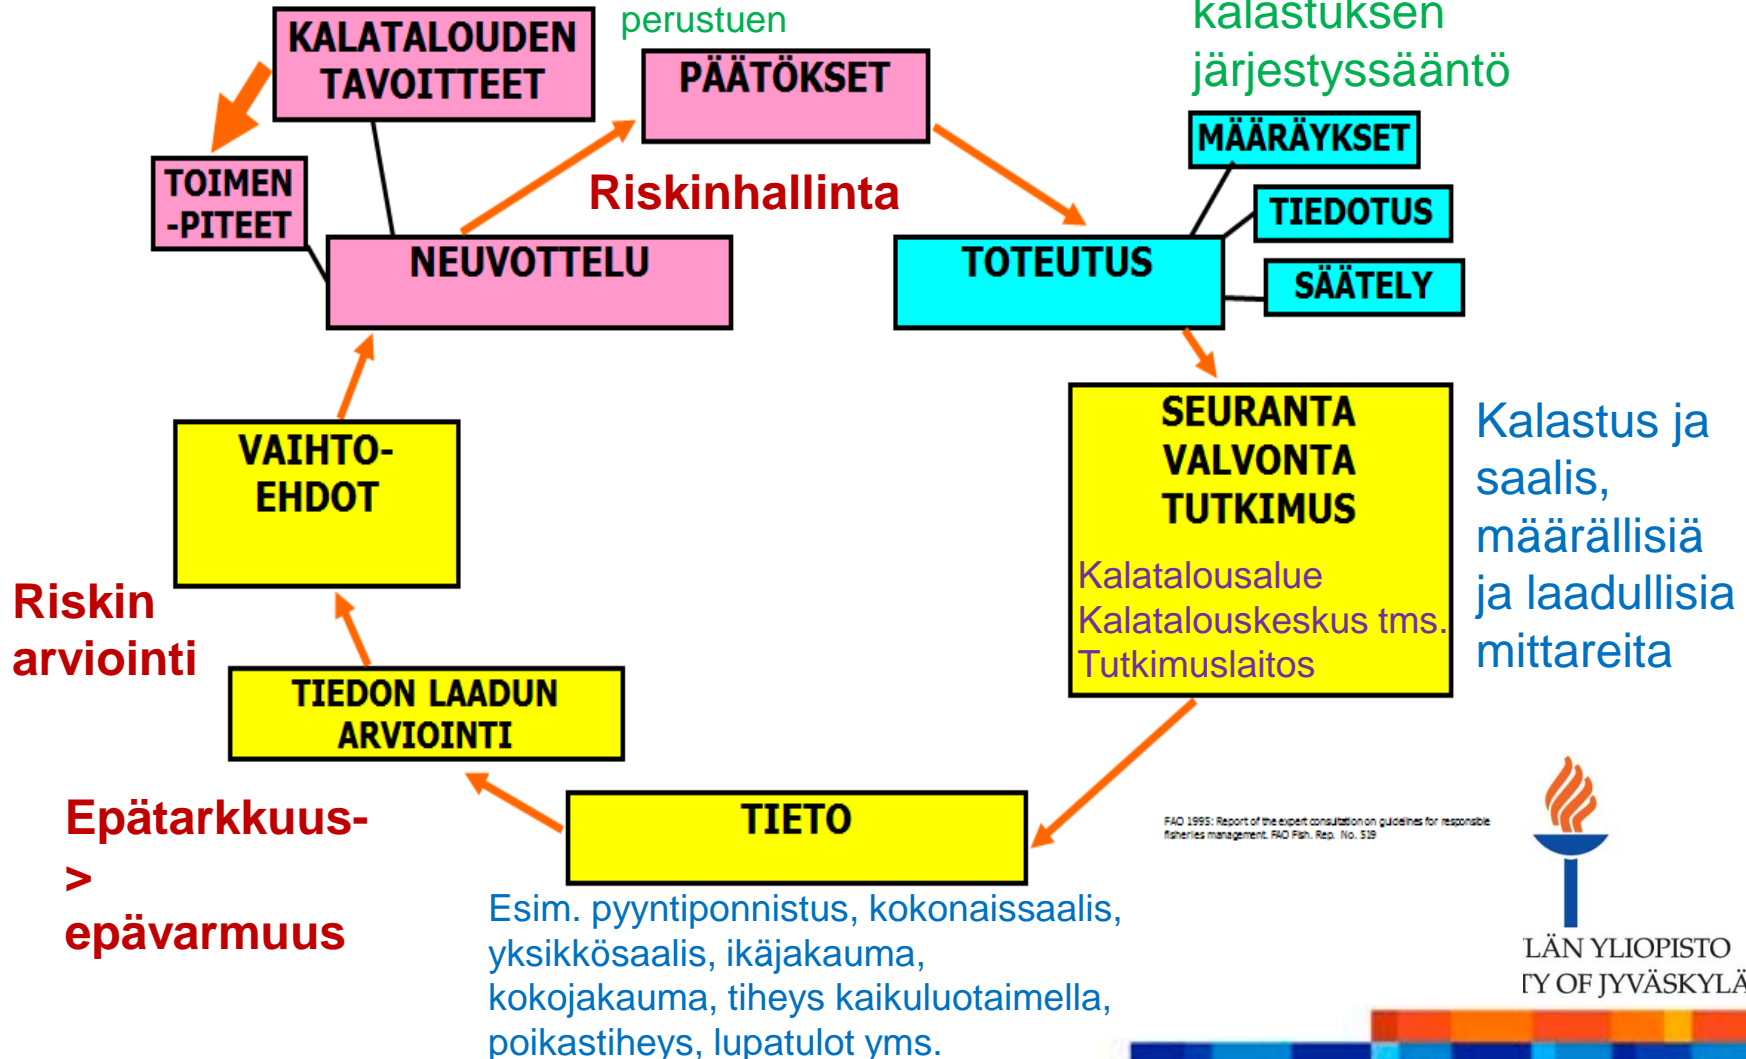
KALATALOUDEN TAVOITTEET

perustuen

PÄÄTÖKSET

kalastuksen järjestyssääntö

MÄÄRÄYKSET

TOIMEN -PITEET

Riskinhallinta

TIEDOTUS

NEUVOTTELU

TOTEUTUS

SÄÄTELY

SEURANTA VALVONTA TUTKIMUS

Kalatalousalue
Kalatalouskeskus tms.
Tutkimuslaitos

Kalastus ja saalis, määrällisiä ja laadullisia mittareita

VAIHTO-EHDOT

Riskin arviointi

TIEDON LAADUN ARVIOINTI

Epätarkkuus-> epävarmuus

TIETO

FAO 1995: Report of the expert consultation on guidelines for responsible fisheries management. FAO Fish. Rep. No. 519

Esim. pyyntiponnistus, kokonaissaalis, yksikkösaalis, ikäjakauma, kokojakauma, tiheys kaikuluotaimella, poikastiheys, lupatulot yms.

LÄN YLIOPISTO
TY OF JYVÄSKYLÄ